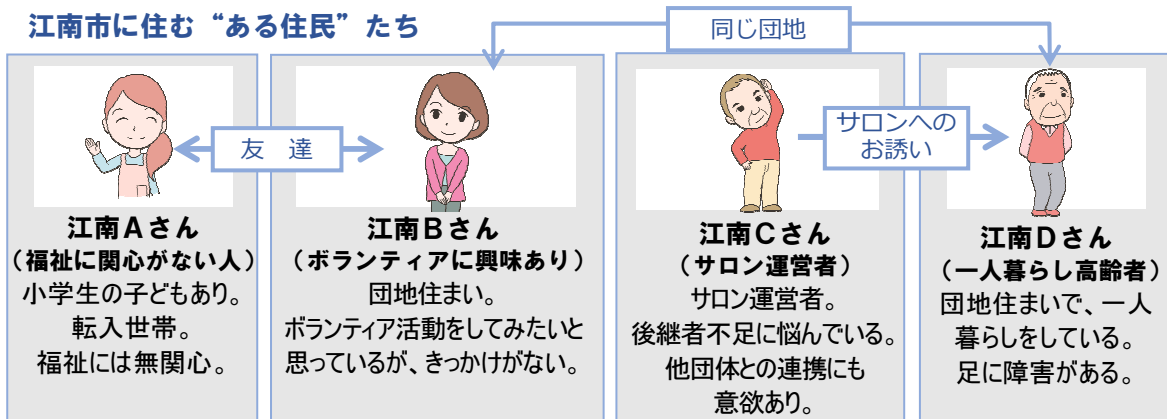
江南市に住む“ある住民”たち

同じ団地

友　達

サロンへの
お誘い

江南Ａさん
（福祉に関心がない人）
小学生の子どもあり。
転入世帯。
福祉には無関心。

江南Ｂさん
（ボランティアに興味あり）
団地住まい。
ボランティア活動をしてみたいと思っているが、きっかけがない。

江南Ｃさん
（サロン運営者）
サロン運営者。
後継者不足に悩んでいる。
他団体との連携にも
意欲あり。

江南Ｄさん
（一人暮らし高齢者）
団地住まいで、一人
暮らしをしている。
足に障害がある。